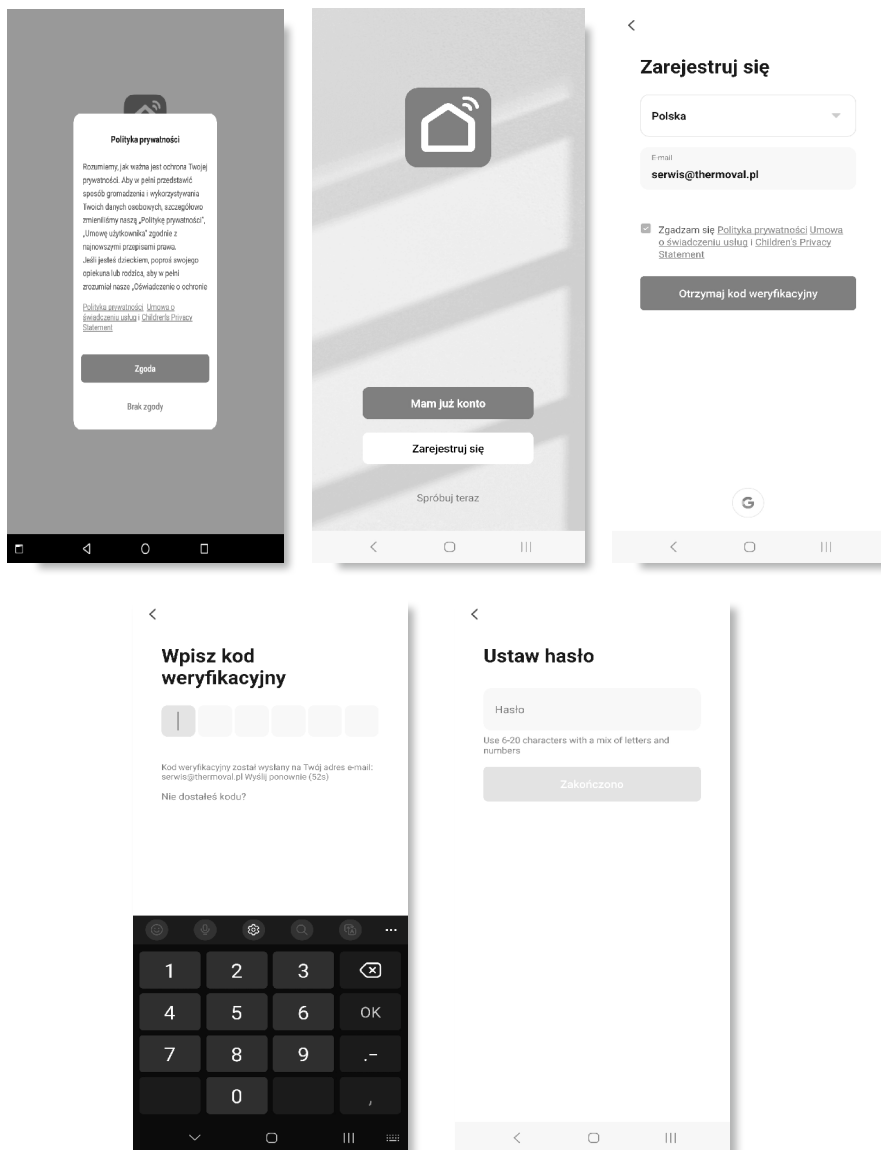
Polityka prywatności

Rozumiemy, jak ważna jest ochrona Twojej prywatności. Aby w pełni przedstawić sposób gromadzenia i wykorzystywania Twoich danych osobowych, szczegółowo zmieniliśmy naszą „Politykę prywatności", „Umowę użytkownika" zgodnie z najnowszymi przepisami prawa. Jeśli jesteś dzieckiem, poproś swojego opiekuna lub rodzica, aby w pełni zrozumiał nasze „Oświadczenie o ochronie

Polityka prywatności Umowa o świadczeniu usług i Children's Privacy Statement

Zgoda

Brak zgody

Mam już konto

Zarejestruj się

Spróbuj teraz

<

Zarejestruj się

Polska

E-mail
serwis@thermoval.pl

Zgadzam się Polityka prywatności Umowa o świadczeniu usług i Children's Privacy Statement

Otrzymaj kod weryfikacyjny

G

<

Wpisz kod weryfikacyjny

Kod weryfikacyjny został wysłany na Twój adres e-mail: serwis@thermoval.pl Wyślij ponownie (52s)

Nie dostałeś kodu?

...

| 1 | 2 | 3 | ⌫ |
|---|---|---|---|
| 4 | 5 | 6 | OK |
| 7 | 8 | 9 | .- |
| | 0 | | , |

<

Ustaw hasło

Hasło

Use 6-20 characters with a mix of letters and numbers

Zakończono